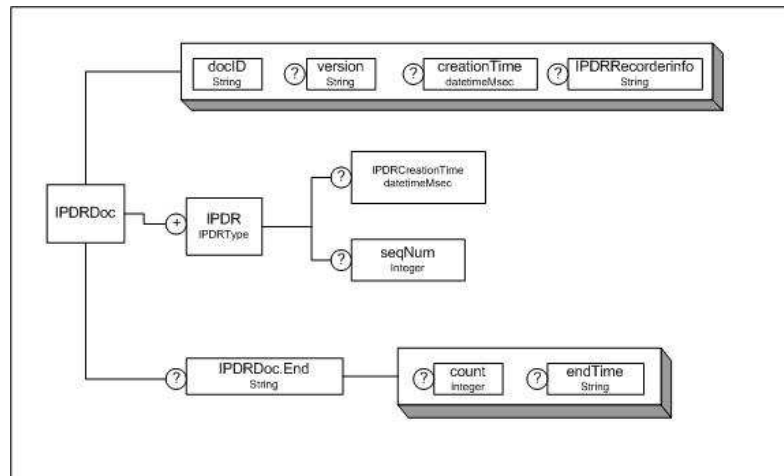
docID
String

?

version
String

?

creationTime
datetimeMsec

?

IPDRRecorderInfo
String

IPDRDoc

+

IPDR
IPDRType

?

IPDRCreationTime
datetimeMsec

?

seqNum
Integer

?

IPDRDoc.End
String

?

count
Integer

?

endTime
String